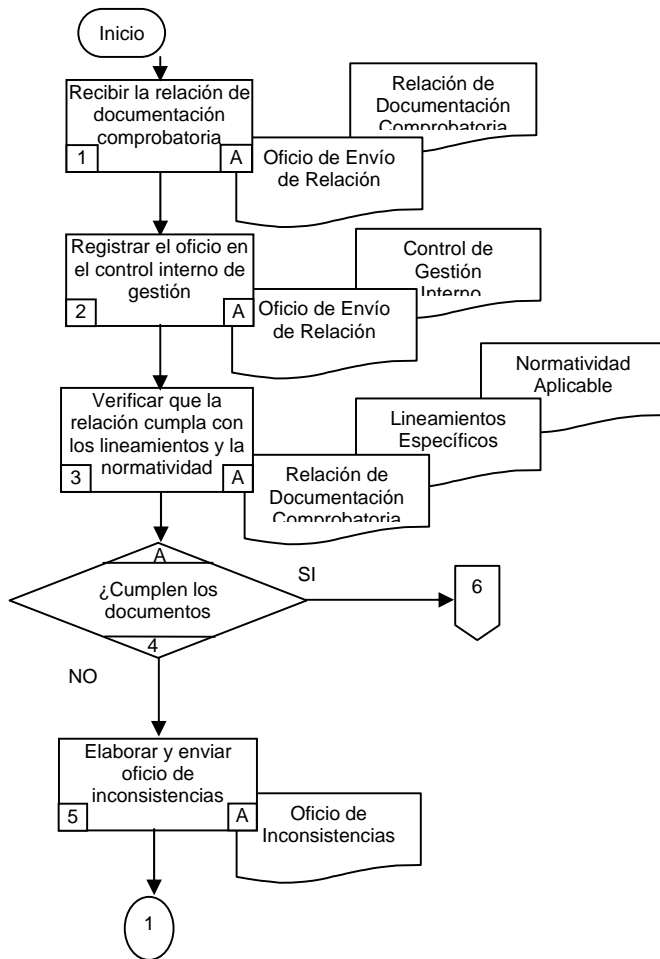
Inicio

Recibir la relación de documentación comprobatoria

1

A

Relación de Documentación Comprobatoria

Oficio de Envío de Relación

Registrar el oficio en el control interno de gestión

2

A

Control de Gestión Interno

Oficio de Envío de Relación

Verificar que la relación cumpla con los lineamientos y la normatividad

3

A

Normatividad Aplicable

Lineamientos Específicos

Relación de Documentación Comprobatoria

A

¿Cumplen los documentos

4

SI

6

NO

Elaborar y enviar oficio de inconsistencias

5

A

Oficio de Inconsistencias

1